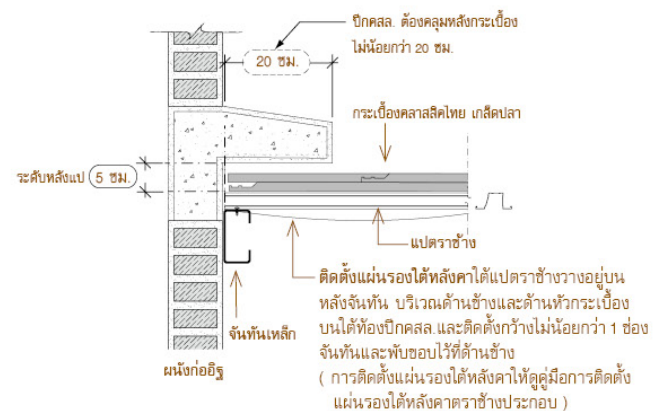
ปีกคสล. ต้องคลุมหลังกระเบื้อง ไม่น้อยกว่า 20 ซม.

20 ซม.

กระเบื้องคลาสสิคไทย เกล็ดปลา

ระดับหลังแป 5 ซม.

แปตราช้าง

ติดตั้งแผ่นรองใต้หลังคาใต้แปตราช้างวางอยู่บนหลังจันทัน บริเวณด้านข้างและด้านหัวกระเบื้อง บนใต้ท้องปีกคสล.และติดตั้งกว้างไม่น้อยกว่า 1 ช่อง จันทันและพับขอบไว้ที่ด้านข้าง

( การติดตั้งแผ่นรองใต้หลังคาให้ดูคู่มือการติดตั้ง แผ่นรองใต้หลังคาตราช้างประกอบ )

จันทันเหล็ก

ผนังก่ออิฐ